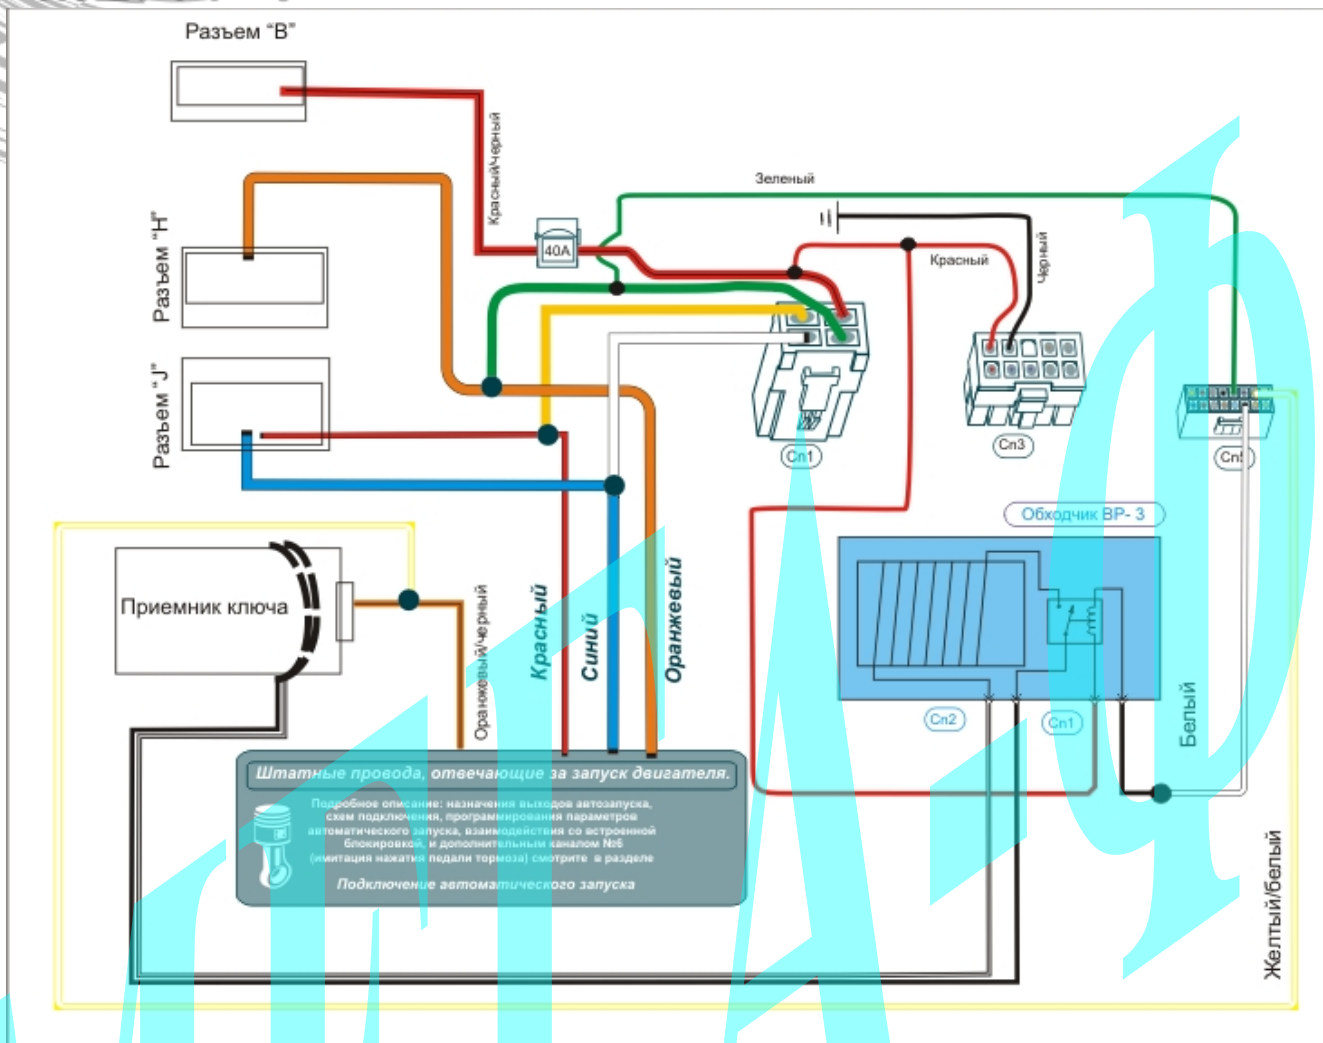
Разъем "В"

Красный/черный

Зеленый

40А

Красный

Черный

Разъем "Н"

Разъем "J"

Сп1

Сп3

Сп5

Обходчик ВР- 3

Приемник ключа

Оранжевый/черный

Красный

Синий

Оранжевый

Сп2

Сп1

Белый

Желтый/белый

Штатные провода, отвечающие за запуск двигателя.

Подробное описание: назначения выходов автозапуска, схем подключения, программирования параметров автоматического запуска, взаимодействия со встроенной блокировкой, и дополнительным каналом №6 (имитация нажатия педали тормоза) смотрите в разделе

Подключение автоматического запуска